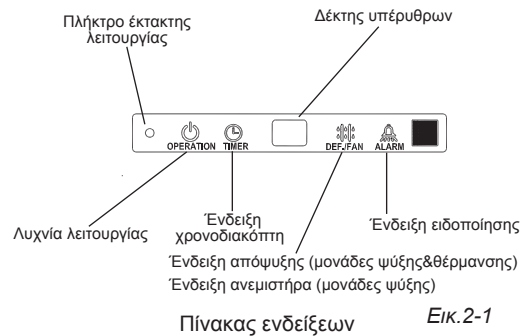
Πλήκτρο έκτακτης λειτουργίας

Δέκτης υπέρυθρων

OPERATION

TIMER

DEF./FAN

ALARM

Λυχνία λειτουργίας

Ένδειξη χρονοδιακόπτη

Ένδειξη ειδοποίησης

Ένδειξη απόψυξης (μονάδες ψύξης&θέρμανσης)

Ένδειξη ανεμιστήρα (μονάδες ψύξης)

Πίνακας ενδείξεων

Εικ.2-1